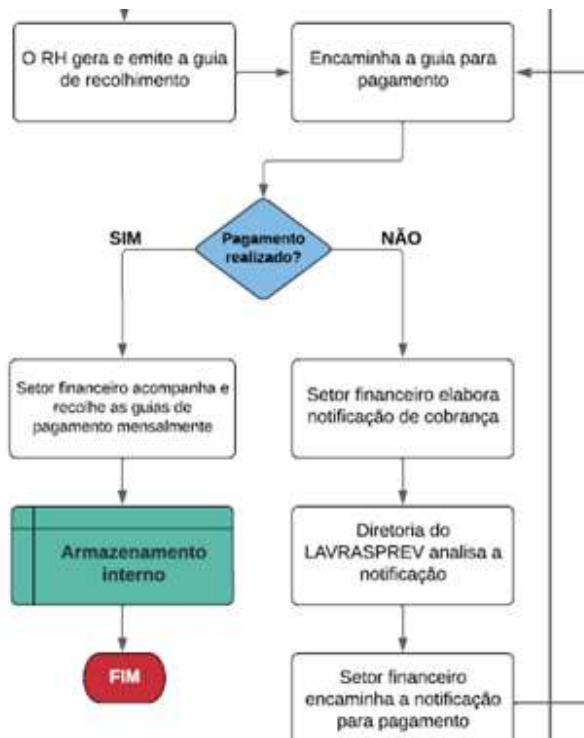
O RH gera e emite a guia de recolhimento

Encaminha a guia para pagamento

Pagamento realizado?

SIM

NÃO

Setor financeiro acompanha e recolhe as guias de pagamento mensalmente

Setor financeiro elabora notificação de cobrança

Armazenamento interno

Diretoria do LAVRASPREV analisa a notificação

FIM

Setor financeiro encaminha a notificação para pagamento